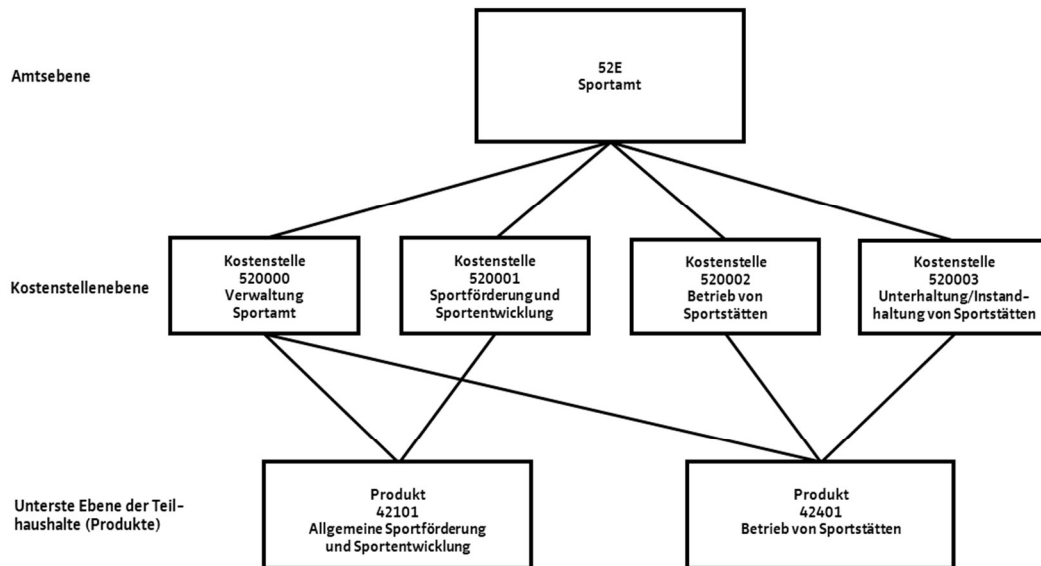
Amtsebene

52E
Sportamt

Kostenstellenebene

Kostenstelle
520000
Verwaltung
Sportamt

Kostenstelle
520001
Sportförderung und
Sportentwicklung

Kostenstelle
520002
Betrieb von
Sportstätten

Kostenstelle
520003
Unterhaltung/Instandhaltung von Sportstätten

Unterste Ebene der Teilhaushalte (Produkte)

Produkt
42101
Allgemeine Sportförderung
und Sportentwicklung

Produkt
42401
Betrieb von Sportstätten